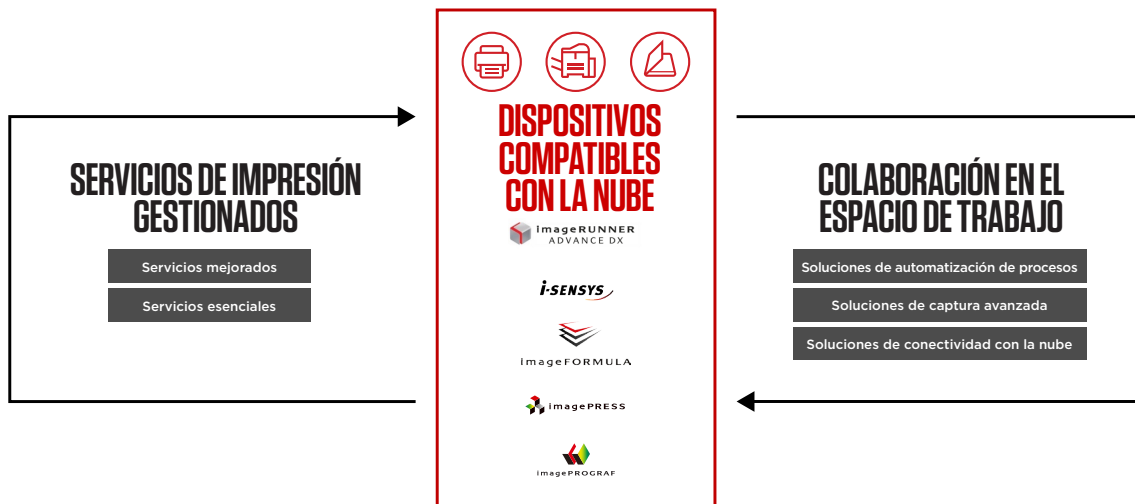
SERVICIOS DE IMPRESIÓN GESTIONADOS

Servicios mejorados

Servicios esenciales

DISPOSITIVOS COMPATIBLES CON LA NUBE

imageRUNNER ADVANCE DX

i-SENSYS

imageFORMULA

imagePRESS

imagePROGRAF

COLABORACIÓN EN EL ESPACIO DE TRABAJO

Soluciones de automatización de procesos

Soluciones de captura avanzada

Soluciones de conectividad con la nube